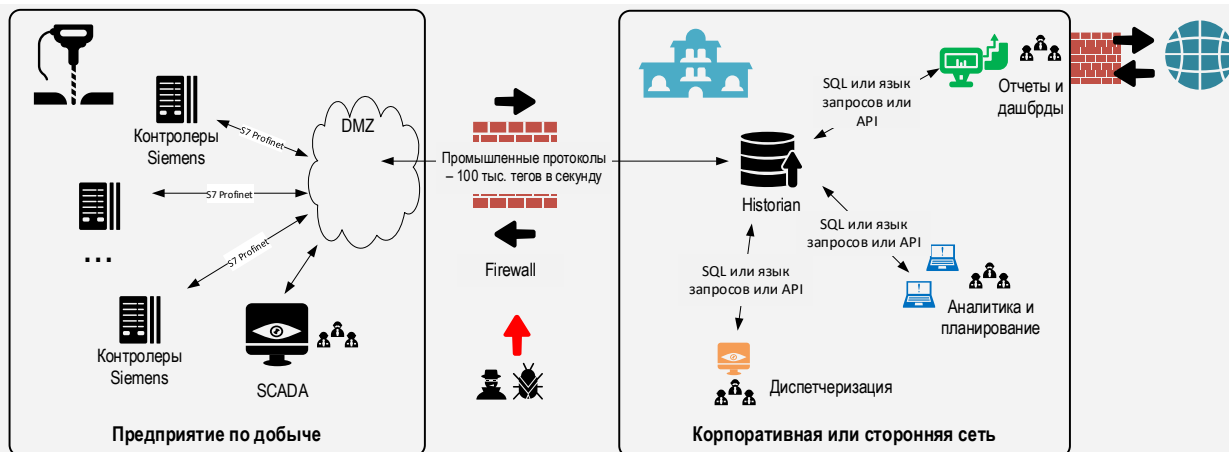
Контролеры Siemens

S7 Profinet

DMZ

S7 Profinet

...

S7 Profinet

Контролеры Siemens

SCADA

Предприятие по добыче

Промышленные протоколы – 100 тыс. тегов в секунду

Firewall

SQL или язык запросов или API

Отчеты и дашбрды

Historian

SQL или язык запросов или API

SQL или язык запросов или API

Аналитика и планирование

Диспетчеризация

Корпоративная или сторонняя сеть